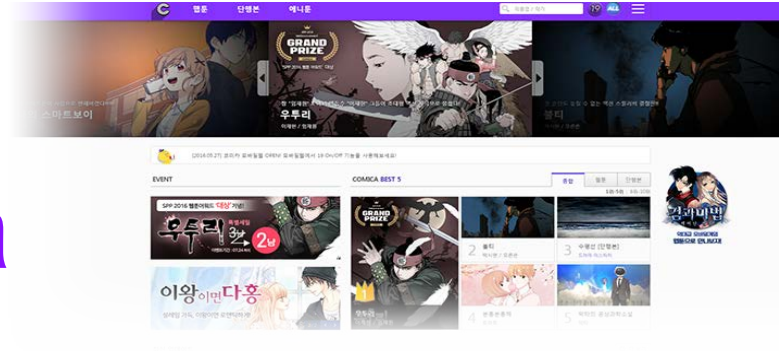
웹툰 단행본 애니툰

19 ALL

GRAND PRIZE

스마트보이

우투리

볼티

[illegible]

EVENT

SPP 2016 웹툰어워드 '대상' 기념!

우투리 3부 2부

이왕이면 다홍

COMICA BEST 5

종합 웹툰 단행본

GRAND PRIZE

2 볼티

3 수평선 [단행본]

4

5

우투리

정과의 비법